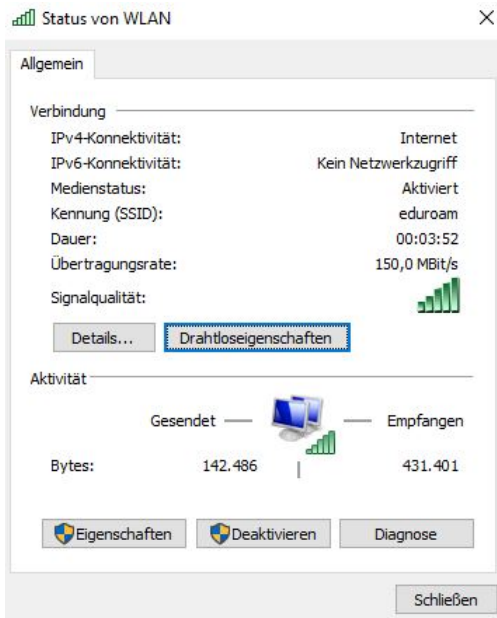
Status von WLAN

×

Allgemein

Verbindung

| | |
|---|---|
| IPv4-Konnektivität: | Internet |
| IPv6-Konnektivität: | Kein Netzwerkzugriff |
| Medienstatus: | Aktiviert |
| Kennung (SSID): | eduroam |
| Dauer: | 00:03:52 |
| Übertragungsrate: | 150,0 MBit/s |
| Signalqualität: | |

Details...

Drahtloseigenschaften

Aktivität

Gesendet — — Empfangen

Bytes: 142.486 431.401

Eigenschaften

Deaktivieren

Diagnose

Schließen